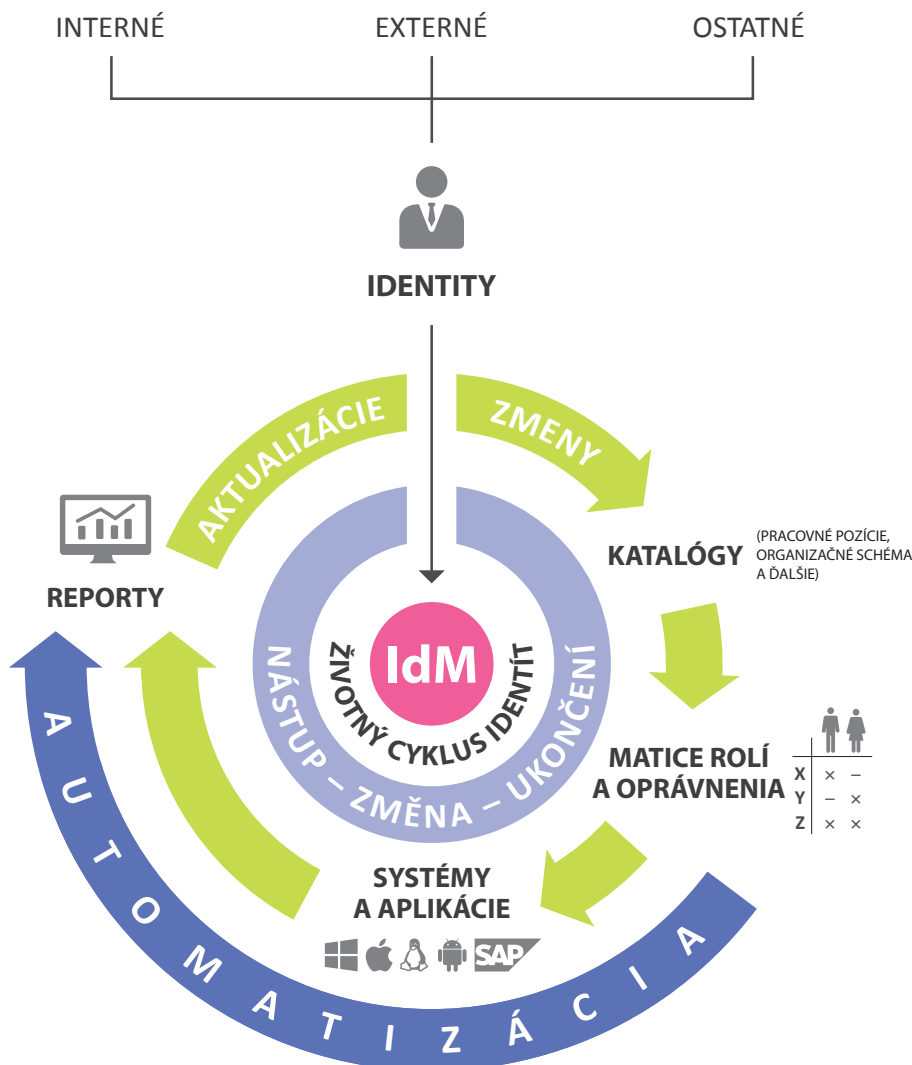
INTERNÉ
EXTERNÉ
OSTATNÉ

IDENTITY

AKTUALIZÁCIE
ZMENY

REPORTY

KATALÓGY
(PRACOVNÉ POZÍCIE, ORGANIZAČNÉ SCHÉMA A ĎALŠIE)

IdM
ŽIVOTNÝ CYKLUS IDENTÍT
NÁSTUP – ZMĚNA – UKONČENÍ

MATICE ROLÍ A OPRÁVNENIA

|   |   |   |
|---|---|---|
| X | × | – |
| Y | – | × |
| Z | × | × |

SYSTÉMY A APLIKÁCIE

SAP

AUTOMATIZÁCIA